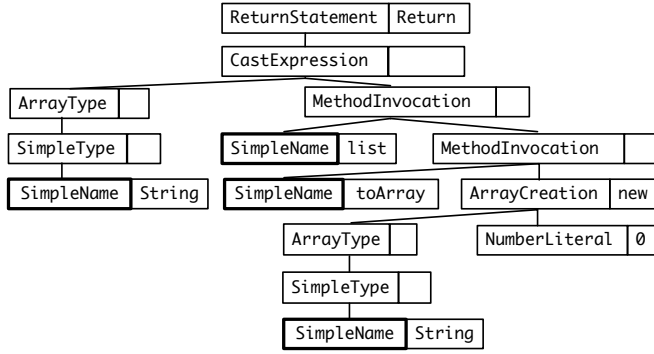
ReturnStatement Return
CastExpression
ArrayType
MethodInvocation
SimpleType
SimpleName list
MethodInvocation
SimpleName String
SimpleName toArray
ArrayCreation new
ArrayType
NumberLiteral 0
SimpleType
SimpleName String